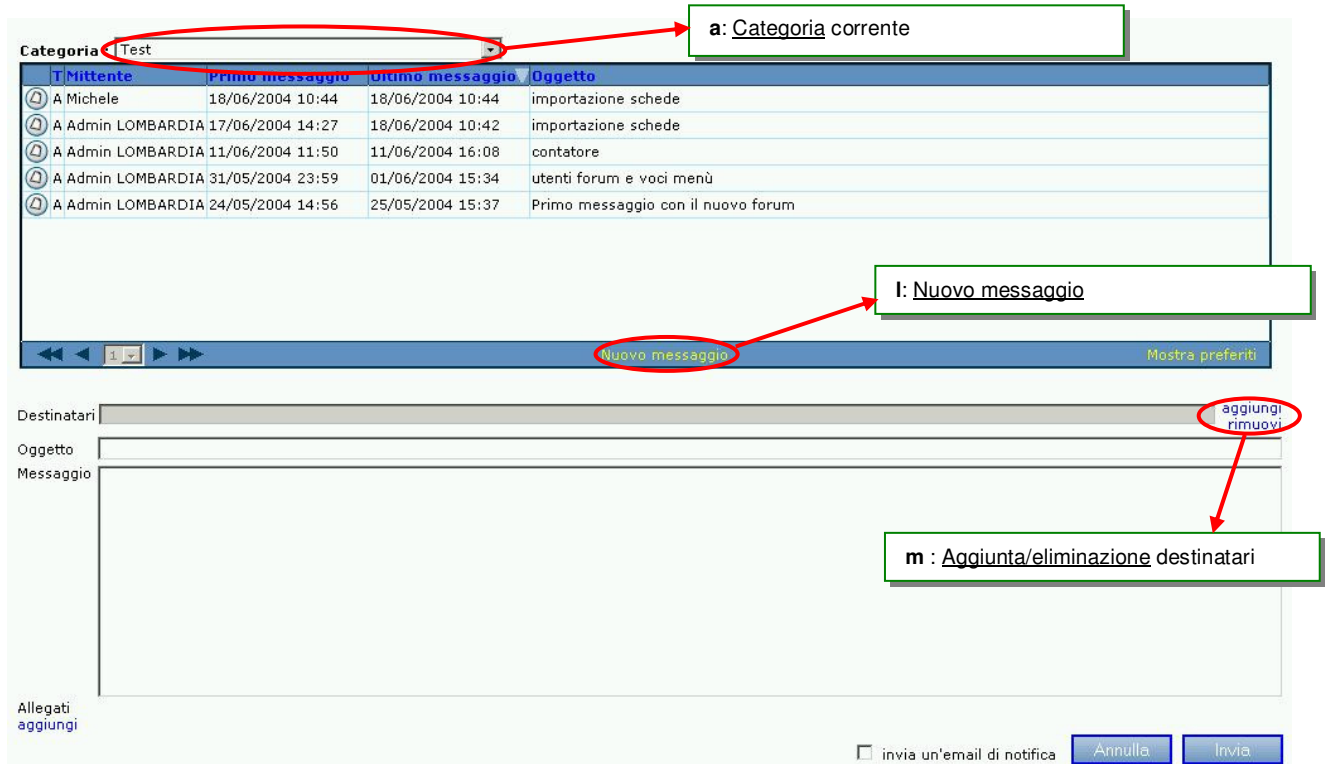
Categoria: Test

a: Categoria corrente

| | T | Mittente | Primo messaggio | Ultimo messaggio | Oggetto |
|---|---|---|---|---|---|
| | A | Michele | 18/06/2004 10:44 | 18/06/2004 10:44 | importazione schede |
| | A | Admin LOMBARDIA | 17/06/2004 14:27 | 18/06/2004 10:42 | importazione schede |
| | A | Admin LOMBARDIA | 11/06/2004 11:50 | 11/06/2004 16:08 | contatore |
| | A | Admin LOMBARDIA | 31/05/2004 23:59 | 01/06/2004 15:34 | utenti forum e voci menù |
| | A | Admin LOMBARDIA | 24/05/2004 14:56 | 25/05/2004 15:37 | Primo messaggio con il nuovo forum |

l: Nuovo messaggio

1 Nuovo messaggio Mostra preferiti

Destinatari aggiungi rimuovi

Oggetto

Messaggio

m : Aggiunta/eliminazione destinatari

Allegati
aggiungi

invia un'email di notifica Annulla Invia